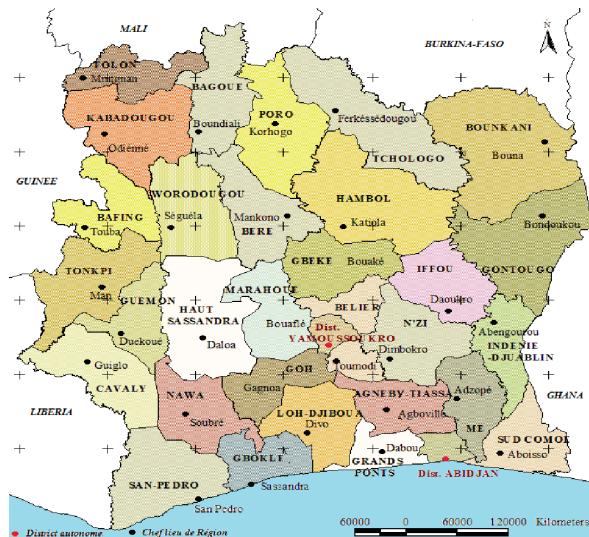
MALI
BURKINA-FASO
N
FOLON
Minignan
BAGOUE
KABADOUGOU
Boundiali
PORO
Odienné
Korhogo
Ferkéssédougou
BOUNKANI
TCHOLOGO
Bouna
GUINEE
WORODOUGOU
HAMBOL
BAFING
Séguéla
Mankono
Katiola
Bondoukou
Touba
BERE
TONKPI
GBEKE
Bouaké
IFFOU
GONTOUGO
MARAHOUE
Man
HAUT SASSANDRA
GUEMON
BELIER
Daoukro
Bouaflé
N'ZI
Abengourou
Duekoué
Dist. YAMOUSSOUKRO
INDENIE DJUABLIN
Daloa
Dimbokro
Guiglo
Toumodi
GOH
CAVALY
Adzopé
Gagnoa
AGNEBY-TIASSA
LIBERIA
NAWA
GHANA
Agboville
LOH-DJIBOUA
ME
Soubré
Divo
SUD COMOE
Dabou
Aboisso
GBOKLE
GRANDS PONTS
SAN-PEDRO
Dist. ABIDJAN
Sassandra
San Pedro
District autonome
Chef lieu de Région
60000 0 60000 120000 Kilometers